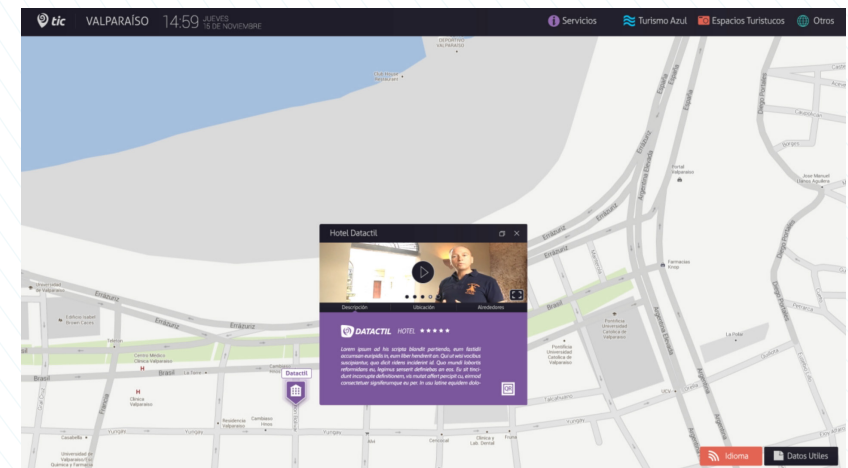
tic VALPARAÍSO 14:59 JUEVES 15 DE NOVIEMBRE

Servicios Turismo Azul Espacios Turisticos Otros

Hotel Datactil

Descripción Ubicación Alrededores

DATACTIL HOTEL ★★★★★

Lorem ipsum ad his scripta blandit partiendo, eum fastidii accumsan euripidis in, eum liber hendrerit an. Qui ut wisi vocibus suscipiantur, quo dicit ridens inciderint id. Quo mundi lobortis reformidans eu, legimus senserit definiebas an eos. Eu sit tincidunt incorrupte definitionem, vis mutat affert percipit cu, eirmod consectetuer signiferumque eu per. In usu latine equidem dolo-

Datactil

Errázuriz
Errázuriz
Brasil
Brasil
Yungay
Yungay
Esmeralda
Argentina
Diego Portales
Pontificia Universidad Católica de Valparaíso
Centro Médico Clínica Valparaíso
Clínica Valparaíso
Residencia Valparaíso
Universidad de Valparaíso
La Polar
Farmacias Ahumada
Portal Valparaíso

Idioma Datos Utiles